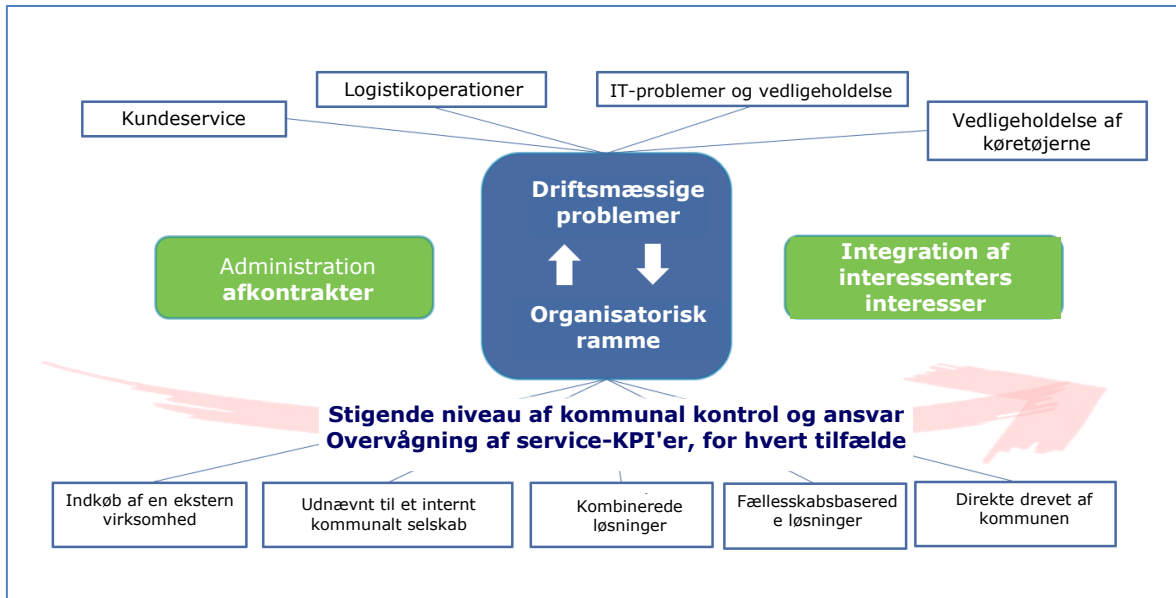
Logistikoperationer

IT-problemer og vedligeholdelse

Kundeservice

Vedligeholdelse af køretøjerne

Driftsmæssige problemer

Organisatorisk ramme

Administration afkontrakter

Integration af interessenters interesser

Stigende niveau af kommunal kontrol og ansvar
Overvågning af service-KPI'er, for hvert tilfælde

Indkøb af en ekstern virksomhed

Udnævnt til et internt kommunalt selskab

Kombinerede løsninger

Fællesskabsbasered e løsninger

Direkte drevet af kommunen